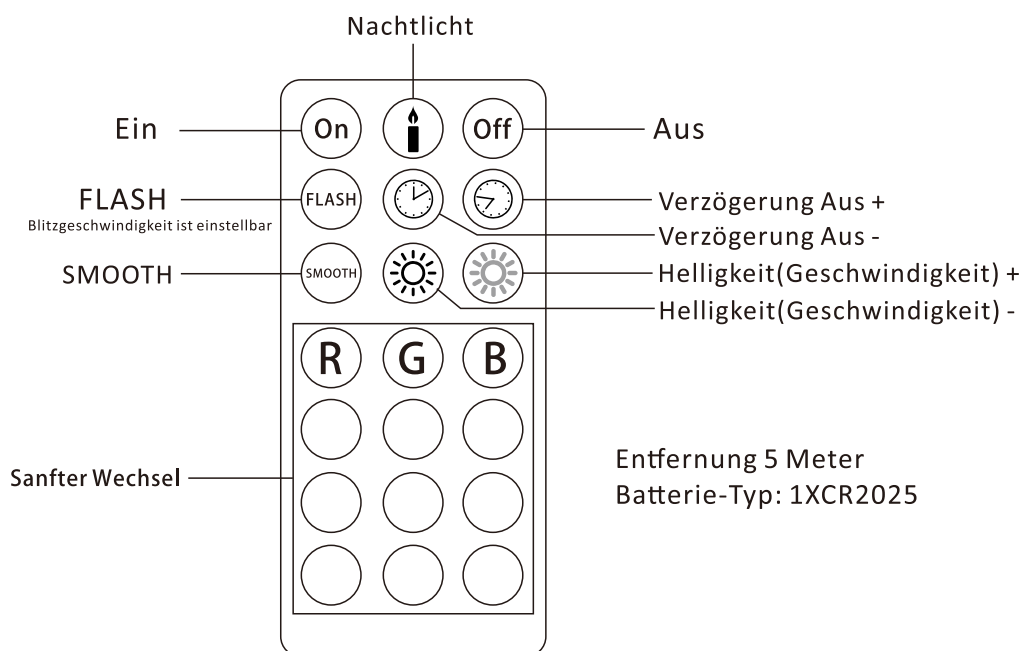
Nachtlicht

Ein

On

Off

Aus

FLASH
Blitzgeschwindigkeit ist einstellbar

FLASH

Verzögerung Aus +

Verzögerung Aus -

SMOOTH

SMOOTH

Helligkeit(Geschwindigkeit) +

Helligkeit(Geschwindigkeit) -

R

G

B

Sanfter Wechsel

Entfernung 5 Meter
Batterie-Typ: 1XCR2025